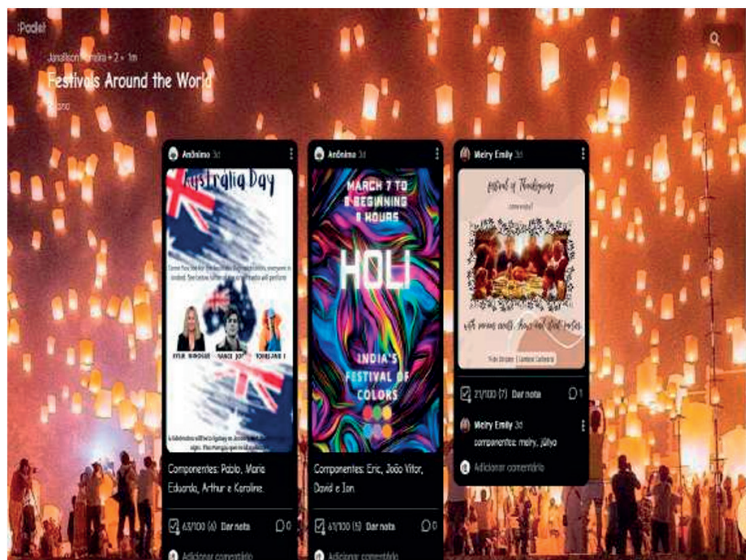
Padlet

Jonathan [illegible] + 2 • 1m

Festivals Around the World

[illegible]

Anônimo 3d

Australia Day

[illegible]

KYLIE MINOGUE HANCE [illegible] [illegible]

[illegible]

Componentes: Pablo, Maria Eduarda, Arthur e Karoline.

63/100 (6) Dar nota 0

Adicionar comentário

Anônimo 3d

MARCH 7 TO 8 BEGINNING 8 HOURS

HOLI

INDIA'S FESTIVAL OF COLORS

Componentes: Eric, João Vitor, David e Ian

61/100 (5) Dar nota 0

Adicionar comentário

Meiry Emily 3d

Festival of Thanksgiving

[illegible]

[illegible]

21/100 (7) Dar nota 1

Meiry Emily 3d

componentes: meiry, júlya

Adicionar comentário